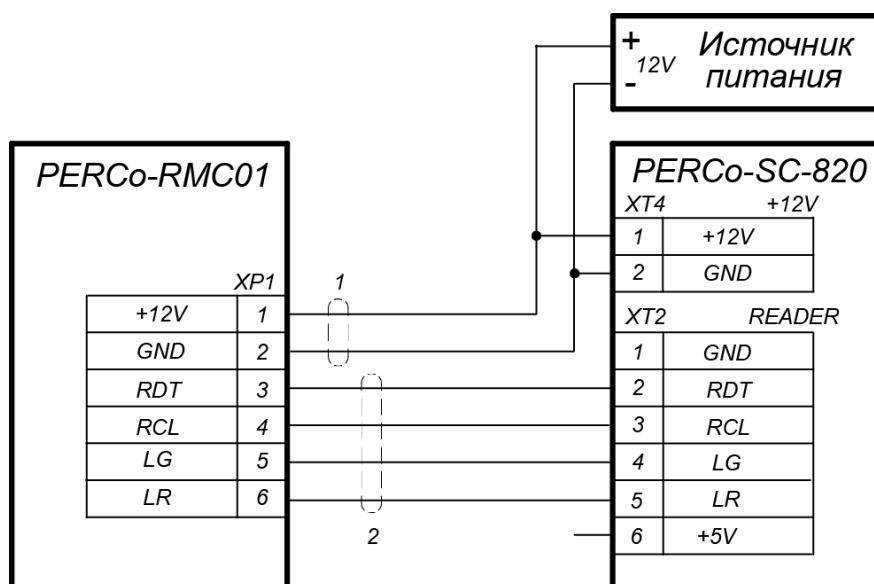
+
-
12V
Источник питания

PERCo-RMC01

XP1

| +12V | 1 |
|---|---|
| GND | 2 |
| RDT | 3 |
| RCL | 4 |
| LG | 5 |
| LR | 6 |

1

2

PERCo-SC-820

XT4 +12V

| 1 | +12V |
|---|---|
| 2 | GND |

XT2 READER

| 1 | GND |
|---|---|
| 2 | RDT |
| 3 | RCL |
| 4 | LG |
| 5 | LR |
| 6 | +5V |